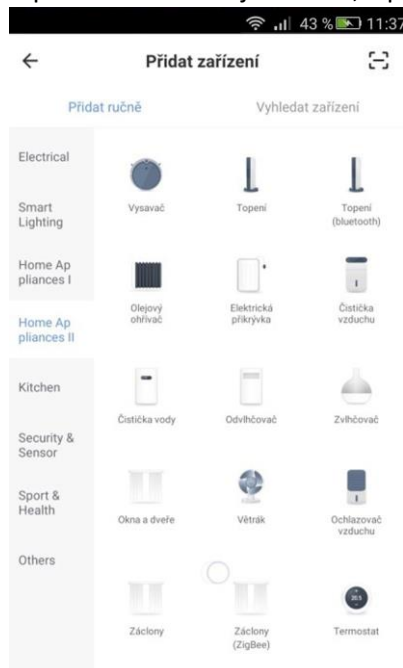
43 % 11:37

Přidat zařízení

Přidat ručně

Vyhledat zařízení

Electrical

Smart Lighting

Home Ap pliances I

Home Ap pliances II

Kitchen

Security & Sensor

Sport & Health

Others

Vysavač

Topení

Topení (bluetooth)

Olejový ohřívač

Elektrická přikrývka

Čistička vzduchu

Čistička vody

Odvlhčovač

Zvlhčovač

Okna a dveře

Větrák

Ochlazovač vzduchu

Záclony

Záclony (ZigBee)

Termostat